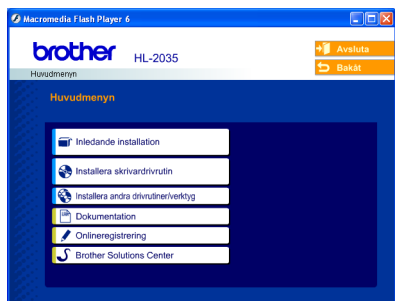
Macromedia Flash Player 6

brother HL-2035

Huvudmenyn

Avsluta

Bakåt

Huvudmenyn

Inledande installation

Installera skrivardrivrutin

Installera andra drivrutiner/verktyg

Dokumentation

Onlineregistrering

Brother Solutions Center